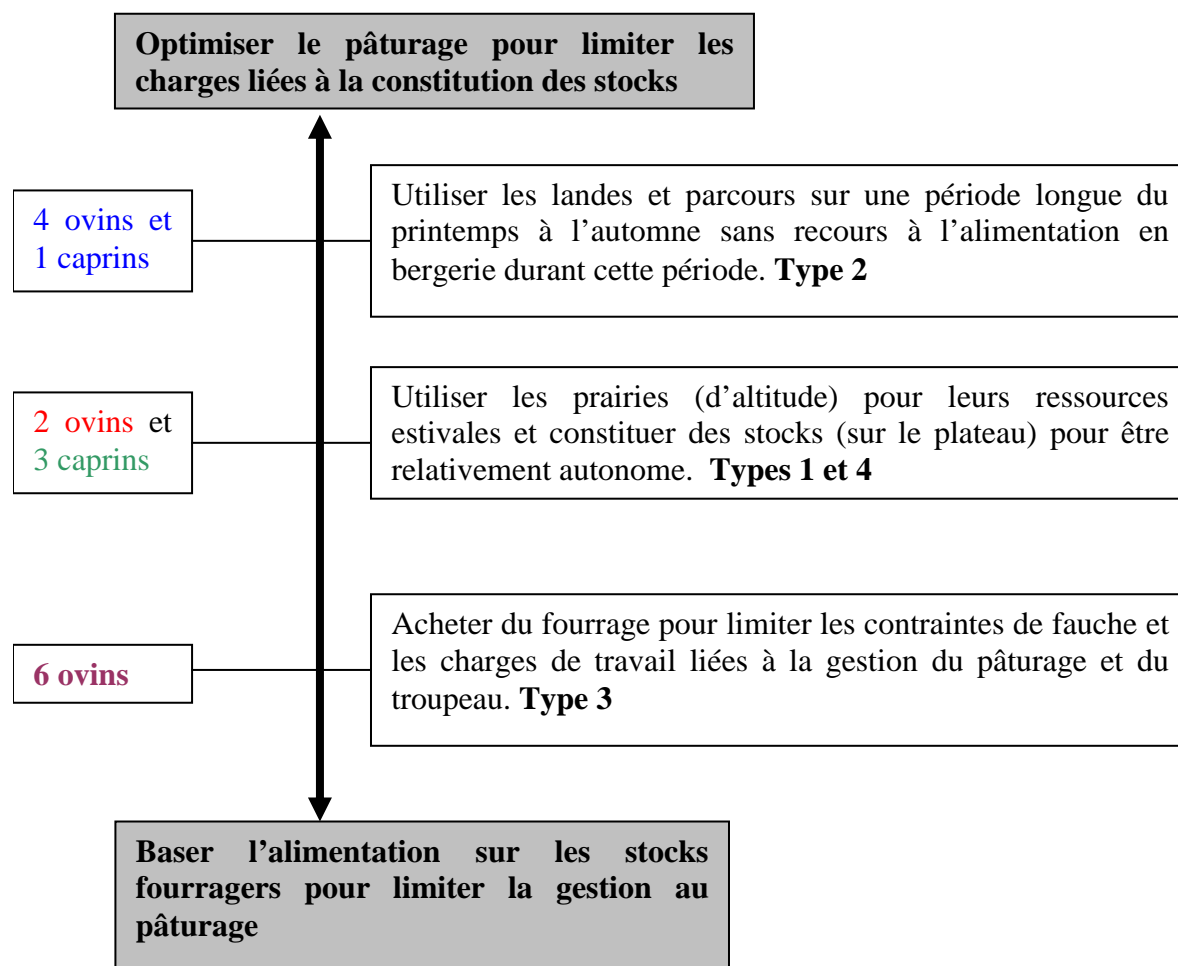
Optimiser le pâturage pour limiter les charges liées à la constitution des stocks

4 ovins et 1 caprins

Utiliser les landes et parcours sur une période longue du printemps à l'automne sans recours à l'alimentation en bergerie durant cette période. **Type 2**

2 ovins et 3 caprins

Utiliser les prairies (d'altitude) pour leurs ressources estivales et constituer des stocks (sur le plateau) pour être relativement autonome. **Types 1 et 4**

6 ovins

Acheter du fourrage pour limiter les contraintes de fauche et les charges de travail liées à la gestion du pâturage et du troupeau. **Type 3**

Baser l'alimentation sur les stocks fourragers pour limiter la gestion au pâturage